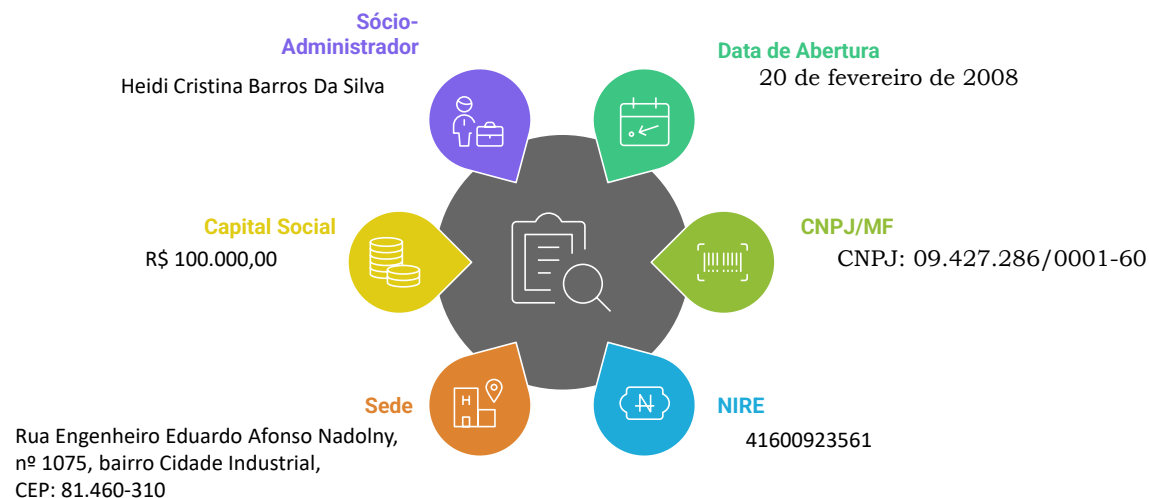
Sócio-Administrador
Heidi Cristina Barros Da Silva

Data de Abertura
20 de fevereiro de 2008

Capital Social
R$ 100.000,00

CNPJ/MF
CNPJ: 09.427.286/0001-60

Sede
Rua Engenheiro Eduardo Afonso Nadolny, nº 1075, bairro Cidade Industrial, CEP: 81.460-310

NIRE
41600923561